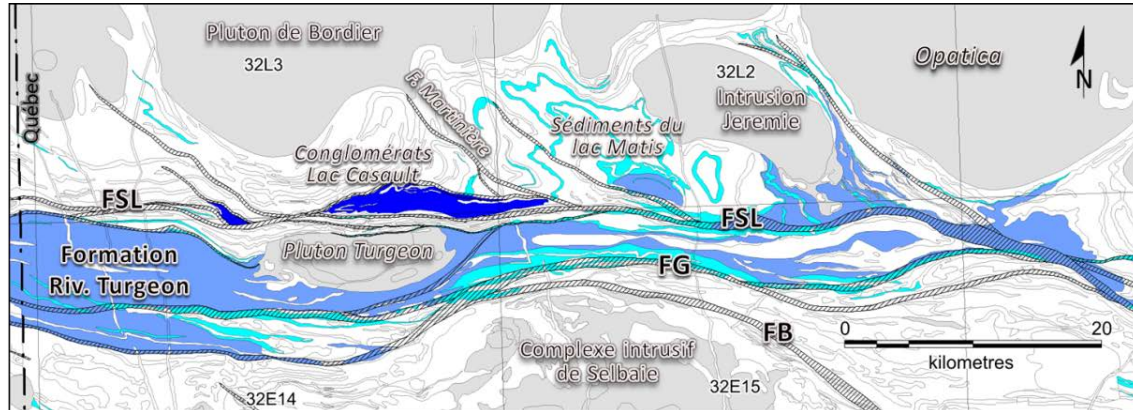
Pluton de Bordier
32L3
Québec
F. Martinière
Sédiments du lac Matis
32L2
Intrusion Jeremie
Opatica
N
Conglomérats Lac Casault
FSL
FSL
Formation Riv. Turgeon
Pluton Turgeon
FG
FB
0
20
kilometres
Complexe intrusif de Selbaie
32E15
32E14